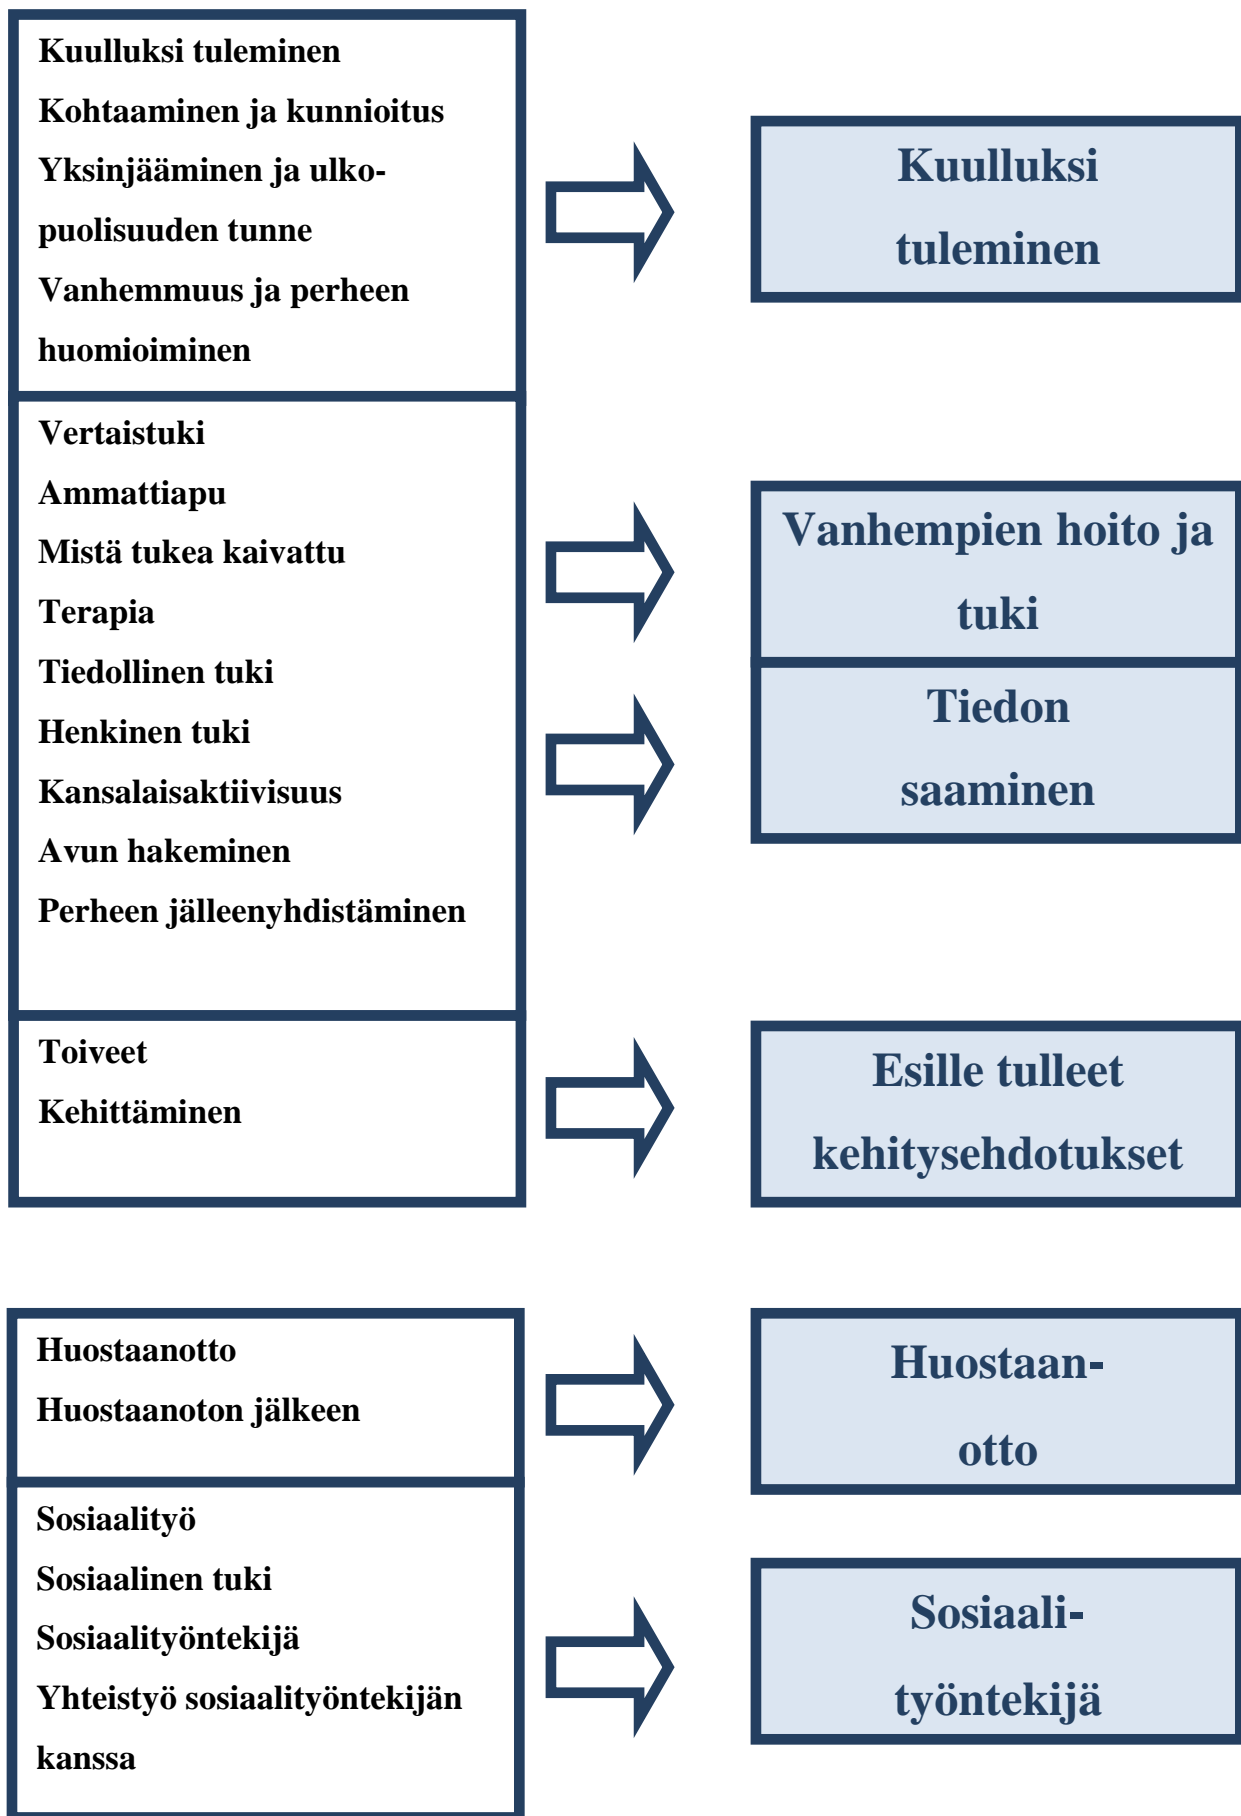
Kuulluksi tuleminen
Kohtaaminen ja kunnioitus
Yksinjääminen ja ulkopuolisuuden tunne
Vanhemmuus ja perheen huomioiminen

Kuulluksi tuleminen

Vertaistuki
Ammattiapu
Mistä tukea kaivattu
Terapia
Tiedollinen tuki
Henkinen tuki
Kansalaisaktiivisuus
Avun hakeminen
Perheen jälleenyhdistäminen

Vanhempien hoito ja tuki

Tiedon saaminen

Toiveet
Kehittäminen

Esille tulleet kehitysehdotukset

Huostaanotto
Huostaanoton jälkeen

Huostaan-otto

Sosiaalityö
Sosiaalinen tuki
Sosiaalityöntekijä
Yhteistyö sosiaalityöntekijän kanssa

Sosiaali-työntekijä